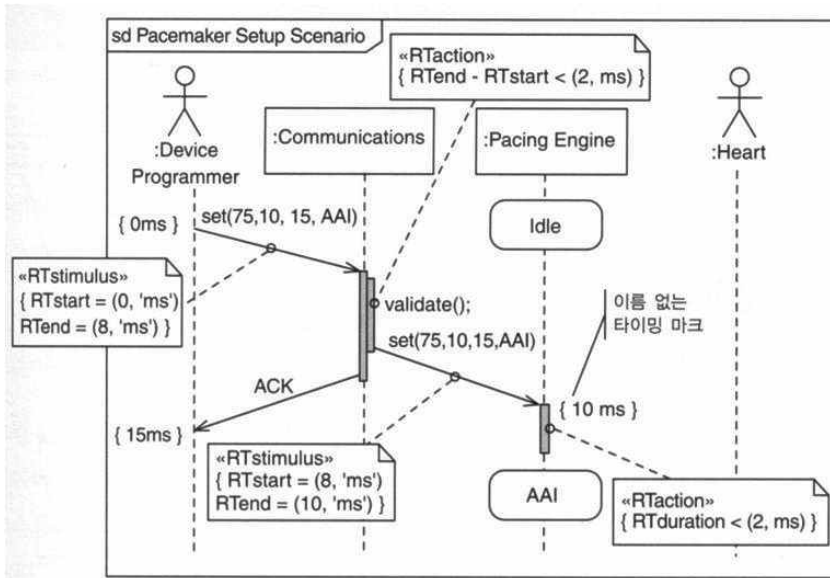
sd Pacemaker Setup Scenario

«RTaction»
{ RTend - RTstart < (2, ms) }

:Device Programmer

:Communications

:Pacing Engine

:Heart

{ 0ms }

set(75,10, 15, AAI)

Idle

«RTstimulus»
{ RTstart = (0, 'ms')
RTend = (8, 'ms') }

validate();

이름 없는 타이밍 마크

set(75,10,15,AAI)

ACK

{ 10 ms }

{ 15ms }

«RTstimulus»
{ RTstart = (8, 'ms')
RTend = (10, 'ms') }

AAI

«RTaction»
{ RTduration < (2, ms) }